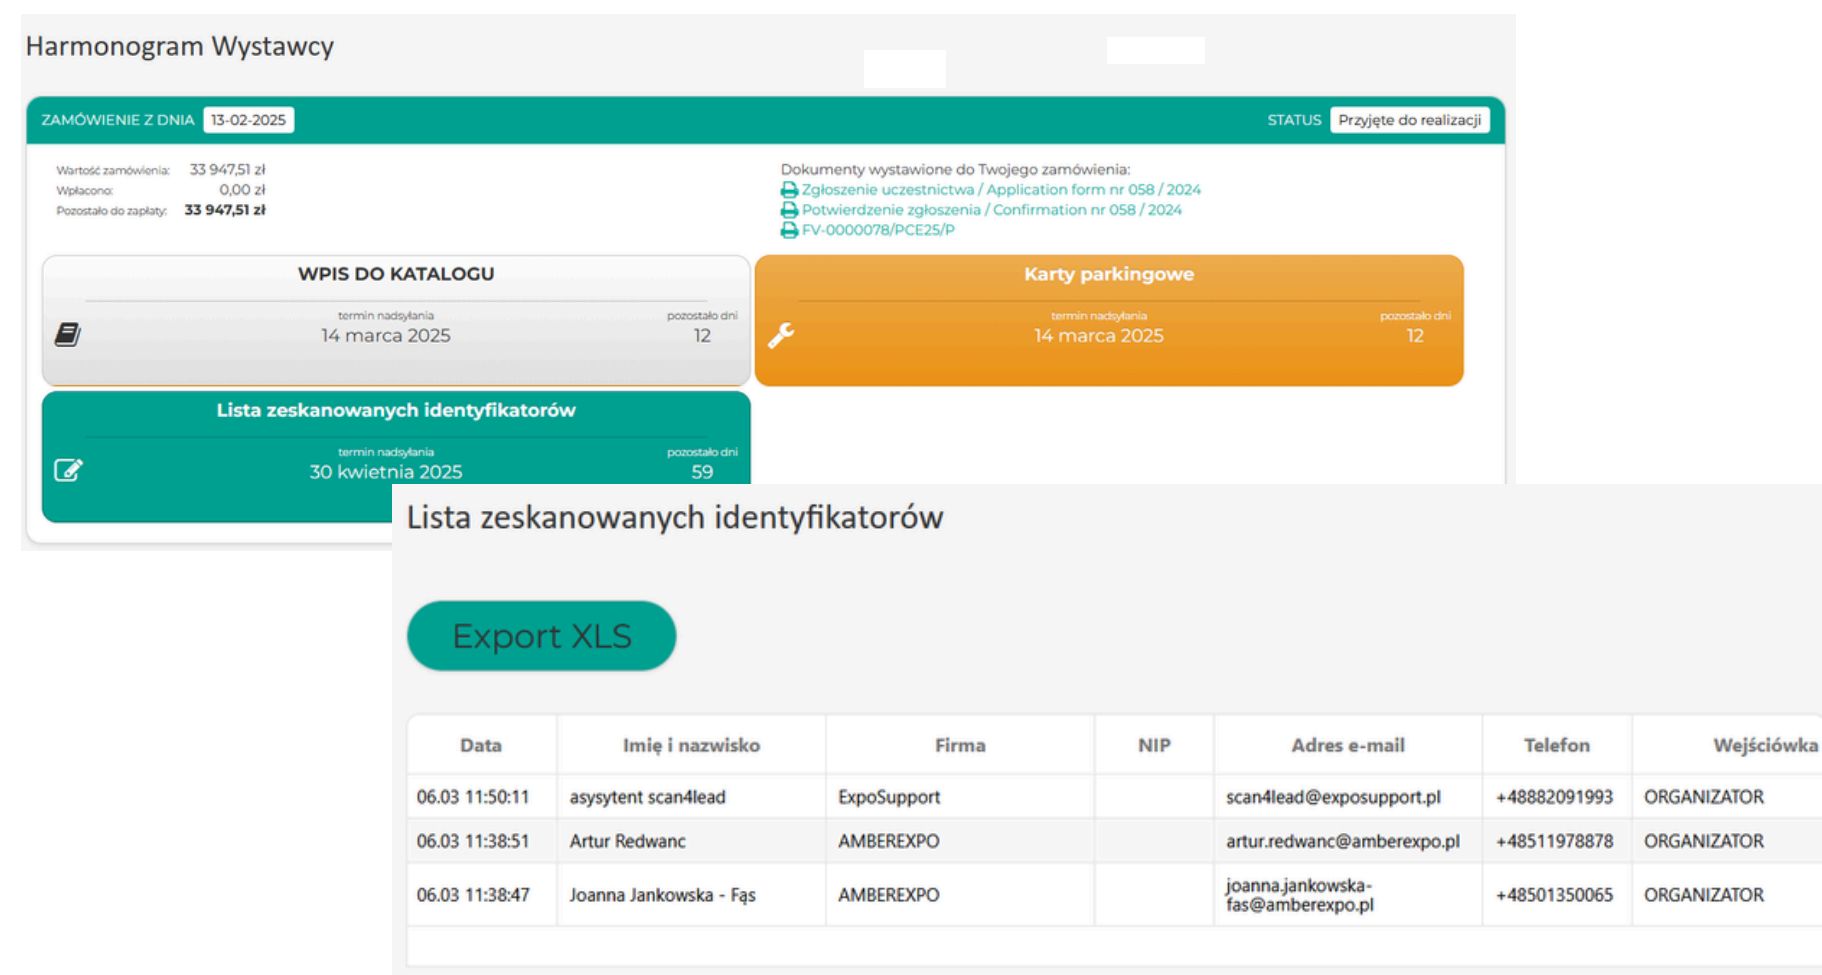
Harmonogram Wystawcy

ZAMÓWIENIE Z DNIA 13-02-2025

STATUS Przyjęte do realizacji

Wartość zamówienia: 33 947,51 zł
Wpłacono: 0,00 zł
Pozostało do zapłaty: 33 947,51 zł

Dokumenty wystawione do Twojego zamówienia:
Zgłoszenie uczestnictwa / Application form nr 058 / 2024
Potwierdzenie zgłoszenia / Confirmation nr 058 / 2024
FV-0000078/PCE25/P

WPIS DO KATALOGU
termin nadsyłania
14 marca 2025
pozostało dni
12

Karty parkingowe
termin nadsyłania
14 marca 2025
pozostało dni
12

Lista zeskanowanych identyfikatorów
termin nadsyłania
30 kwietnia 2025
pozostało dni
59

Lista zeskanowanych identyfikatorów

Export XLS

| Data | Imię i nazwisko | Firma | NIP | Adres e-mail | Telefon | Wejściówka |
|---|---|---|---|---|---|---|
| 06.03 11:50:11 | asysytent scan4lead | ExpoSupport | | scan4lead@exposupport.pl | +48882091993 | ORGANIZATOR |
| 06.03 11:38:51 | Artur Redwanc | AMBEREXPO | | artur.redwanc@amberexpo.pl | +48511978878 | ORGANIZATOR |
| 06.03 11:38:47 | Joanna Jankowska - Fąs | AMBEREXPO | | joanna.jankowska-fas@amberexpo.pl | +48501350065 | ORGANIZATOR |